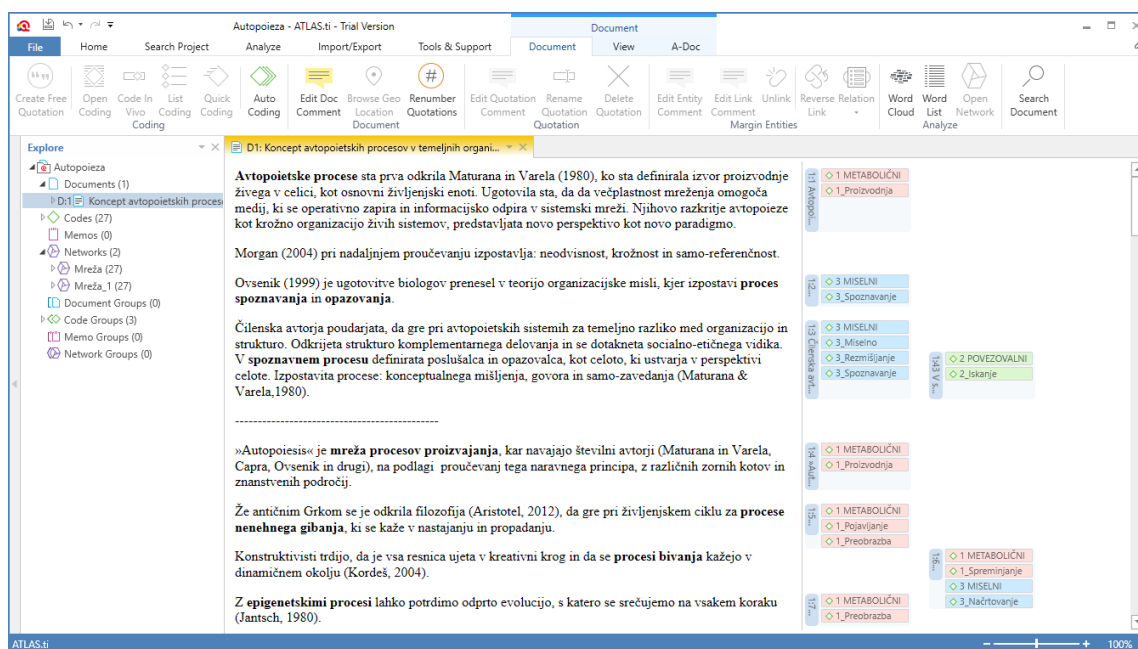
Autopoieza - ATLAS.ti - Trial Version

Document

File Home Search Project Analyze Import/Export Tools & Support Document View A-Doc

Create Free Quotation Open Coding Code In Vivo List Coding Quick Coding Auto Coding
Coding

Edit Doc Comment Browse Geo Location Renumber Quotations
Document

Edit Quotation Comment Rename Quotation Delete Quotation
Quotation

Edit Entity Comment Edit Link Comment Unlink Reverse Link Relation
Margin Entities

Word Cloud Word List Open Network
Analyze

Search Document

Explore

Autopoieza
Documents (1)
D:1 Koncept avtopoietskih proces
Codes (27)
Memos (0)
Networks (2)
Mreža (27)
Mreža_1 (27)
Document Groups (0)
Code Groups (3)
Memo Groups (0)
Network Groups (0)

D1: Koncept avtopoietskih procesov v temeljnih organi...

**Avtopoietske procese** sta prva odkrila Maturana in Varela (1980), ko sta definirala izvor proizvodnje živega v celici, kot osnovni življenjski enoti. Ugotovila sta, da da večplastnost mreženja omogoča medij, ki se operativno zapira in informacijsko odpira v sistemski mreži. Njihovo razkritje avtopoieze kot krožno organizacijo živih sistemov, predstavljata novo perspektivo kot novo paradigmo.

Morgan (2004) pri nadaljnjem proučevanju izpostavlja: neodvisnost, krožnost in samo-referenčnost.

Ovsenik (1999) je ugotovitve biologov prenesel v teorijo organizacijske misli, kjer izpostavi **proces spoznavanja** in **opazovanja**.

Čilenska avtorja poudarjata, da gre pri avtopoietskih sistemih za temeljno razliko med organizacijo in strukturo. Odkrijeta strukturo komplementarnega delovanja in se dotakneta socialno-etičnega vidika. V **spoznavnem procesu** definirata poslušalca in opazovalca, kot celoto, ki ustvarja v perspektivi celote. Izpostavita procese: konceptualnega mišljenja, govora in samo-zavedanja (Maturana & Varela,1980).

---------------------------------------------

»Autopoiesis« je **mreža procesov proizvajanja**, kar navajajo številni avtorji (Maturana in Varela, Capra, Ovsenik in drugi), na podlagi proučevanj tega naravnega principa, z različnih zornih kotov in znanstvenih področij.

Že antičnim Grkom se je odkrila filozofija (Aristotel, 2012), da gre pri življenjskem ciklu za **procese nenehnega gibanja**, ki se kaže v nastajanju in propadanju.

Konstruktivisti trdijo, da je vsa resnica ujeta v kreativni krog in da se **procesi bivanja** kažejo v dinamičnem okolju (Kordeš, 2004).

Z **epigenetskimi procesi** lahko potrdimo odprto evolucijo, s katero se srečujemo na vsakem koraku (Jantsch, 1980).

1:1 Avtopoi...
1 METABOLIČNI
1_Proizvodnja
1:2...
3 MISELNI
3_Spoznavanje
1:3 Čilenska avt...
3 MISELNI
3_Miselno
3_Razmišljanje
3_Spoznavanje
1:43 V s...
2 POVEZOVALNI
2_Iskanje
1:4 »Aut...
1 METABOLIČNI
1_Proizvodnja
1:5...
1 METABOLIČNI
1_Pojavljanje
1_Preobrazba
1:6...
1 METABOLIČNI
1_Spreminjanje
3 MISELNI
3_Načrtovanje
1:7...
1 METABOLIČNI
1_Preobrazba

ATLAS.ti
100%